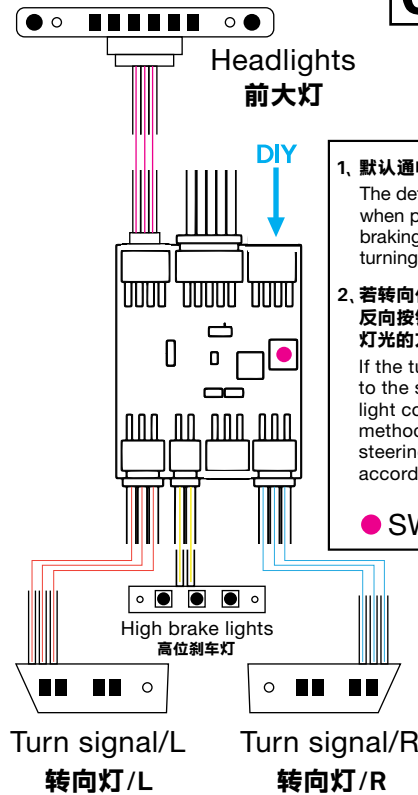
Headlights
前大灯

DIY

1、默认通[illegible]
The def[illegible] when p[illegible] braking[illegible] turning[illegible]

2、若转向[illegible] 反向按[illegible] 灯光的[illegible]
If the tu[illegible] to the s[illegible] light co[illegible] metho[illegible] steerin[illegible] accord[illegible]

SW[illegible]

High brake lights
高位刹车灯

Turn signal/L
转向灯/L

Turn signal/R
转向灯/R